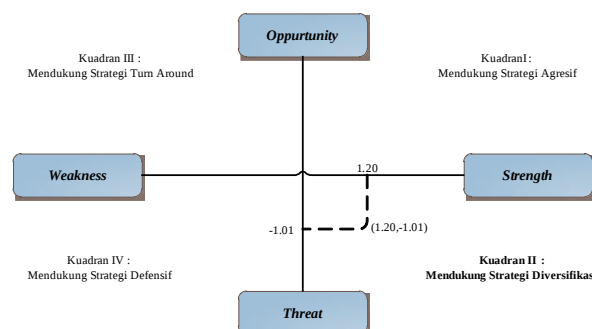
Oppurtunity

Kuadran III :
Mendukung Strategi Turn Around

KuadranI :
Mendukung Strategi Agresif

Weakness

1.20

Strength

-1.01

(1.20,-1.01)

Kuadran IV :
Mendukung Strategi Defensif

Kuadran II :
Mendukung Strategi Diversifikas

Threat